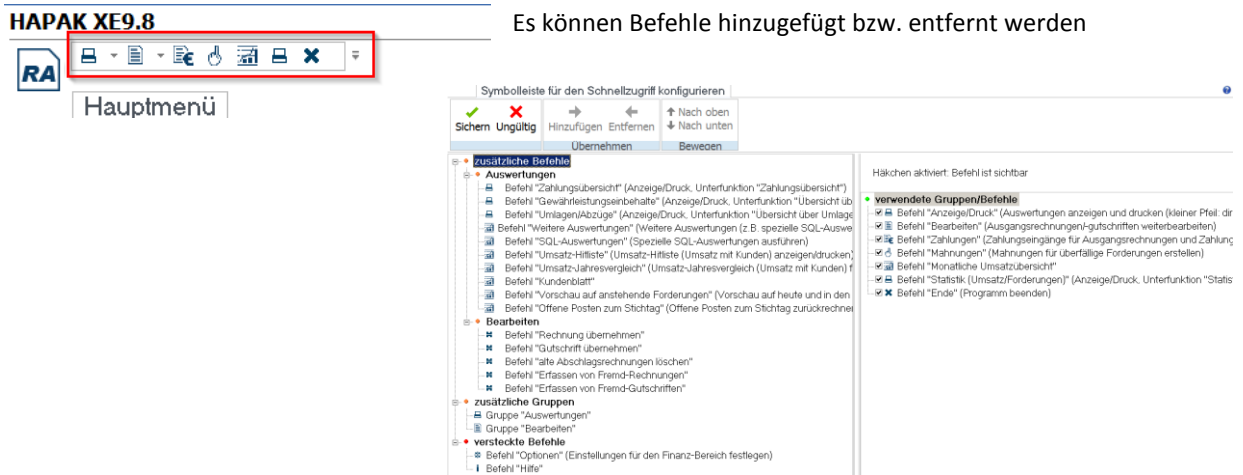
HAPAK XE9.8

RA

Hauptmenü

Es können Befehle hinzugefügt bzw. entfernt werden

Symbolleiste für den Schnellzugriff konfigurieren

Sichern Ungültig Hinzufügen Entfernen Nach oben Nach unten
Übernehmen Bewegen

zusätzliche Befehle
Auswertungen
Befehl "Zahlungsübersicht" (Anzeige/Druck, Unterfunktion "Zahlungsübersicht")
Befehl "Gewährleistungseinbehalte" (Anzeige/Druck, Unterfunktion "Übersicht üb
Befehl "Umlagen/Abzüge" (Anzeige/Druck, Unterfunktion "Übersicht über Umlage
Befehl "Weitere Auswertungen" (Weitere Auswertungen (z.B. spezielle SQL-Auswe
Befehl "SQL-Auswertungen" (Spezielle SQL-Auswertungen ausführen)
Befehl "Umsatz-Hitliste" (Umsatz-Hitliste (Umsatz mit Kunden) anzeigen/drucken)
Befehl "Umsatz-Jahresvergleich" (Umsatz-Jahresvergleich (Umsatz mit Kunden) f
Befehl "Kundenblatt"
Befehl "Vorschau auf anstehende Forderungen" (Vorschau auf heute und in den
Befehl "Offene Posten zum Stichtag" (Offene Posten zum Stichtag zurückrechne
Bearbeiten
Befehl "Rechnung übernehmen"
Befehl "Gutschrift übernehmen"
Befehl "alte Abschlagsrechnungen löschen"
Befehl "Erfassen von Fremd-Rechnungen"
Befehl "Erfassen von Fremd-Gutschriften"
zusätzliche Gruppen
Gruppe "Auswertungen"
Gruppe "Bearbeiten"
versteckte Befehle
Befehl "Optionen" (Einstellungen für den Finanz-Bereich festlegen)
Befehl "Hilfe"

Häkchen aktiviert: Befehl ist sichtbar

verwendete Gruppen/Befehle
Befehl "Anzeige/Druck" (Auswertungen anzeigen und drucken (kleiner Pfeil: dir
Befehl "Bearbeiten" (Ausgangsrechnungen/-gutschriften weiterbearbeiten)
Befehl "Zahlungen" (Zahlungseingänge für Ausgangsrechnungen und Zahlung
Befehl "Mahnungen" (Mahnungen für überfällige Forderungen erstellen)
Befehl "Monatliche Umsatzübersicht"
Befehl "Statistik (Umsatz/Forderungen)" (Anzeige/Druck, Unterfunktion "Statist
Befehl "Ende" (Programm beenden)